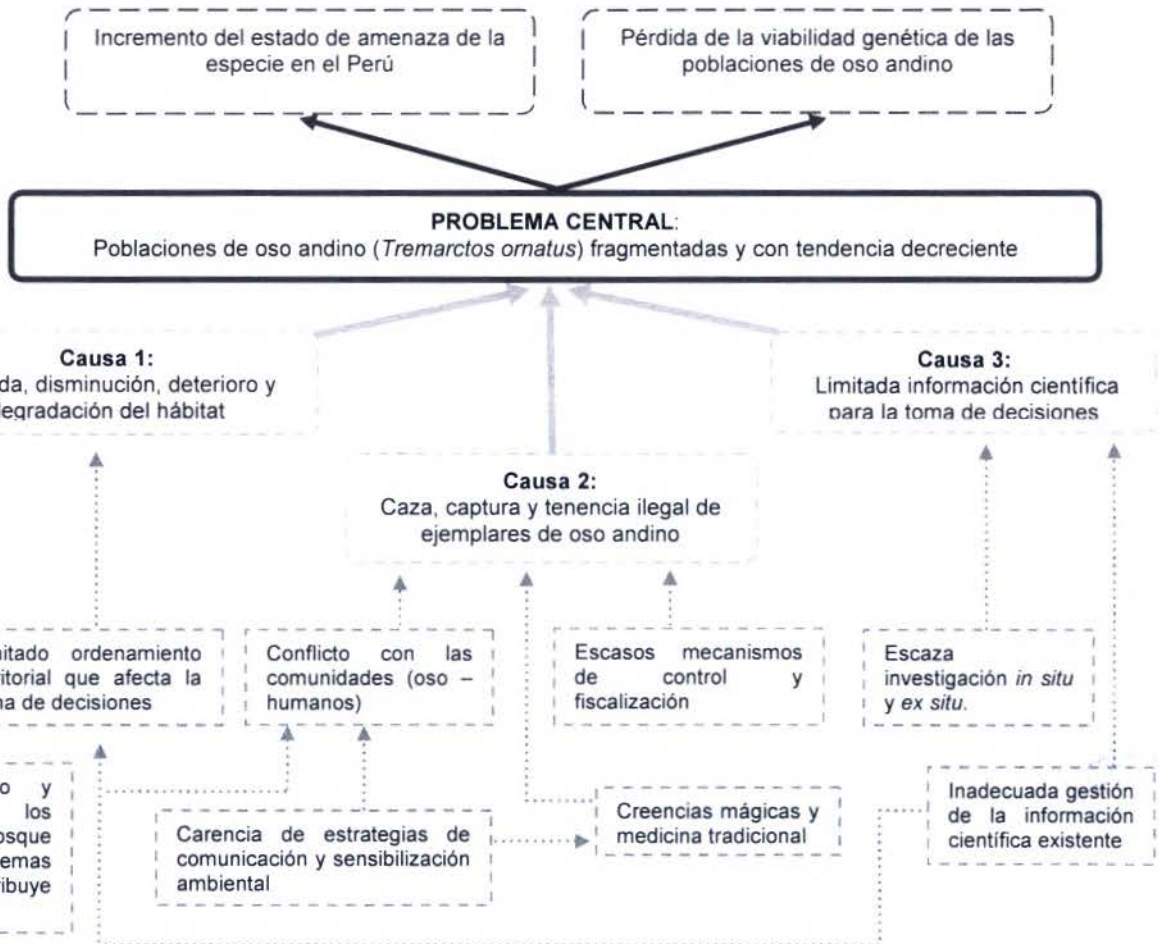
Incremento del estado de amenaza de la especie en el Perú

Pérdida de la viabilidad genética de las poblaciones de oso andino

**PROBLEMA CENTRAL**:
Poblaciones de oso andino (*Tremarctos ornatus*) fragmentadas y con tendencia decreciente

**Causa 1:**
da, disminución, deterioro y legradación del hábitat

**Causa 3:**
Limitada información científica para la toma de decisiones

**Causa 2:**
Caza, captura y tenencia ilegal de ejemplares de oso andino

nitado ordenamiento itorial que afecta la na de decisiones

Conflicto con las comunidades (oso – humanos)

Escasos mecanismos de control y fiscalización

Escaza investigación *in situ* y *ex situ*.

o y los osque emas ibuye

Carencia de estrategias de comunicación y sensibilización ambiental

Creencias mágicas y medicina tradicional

Inadecuada gestión de la información científica existente